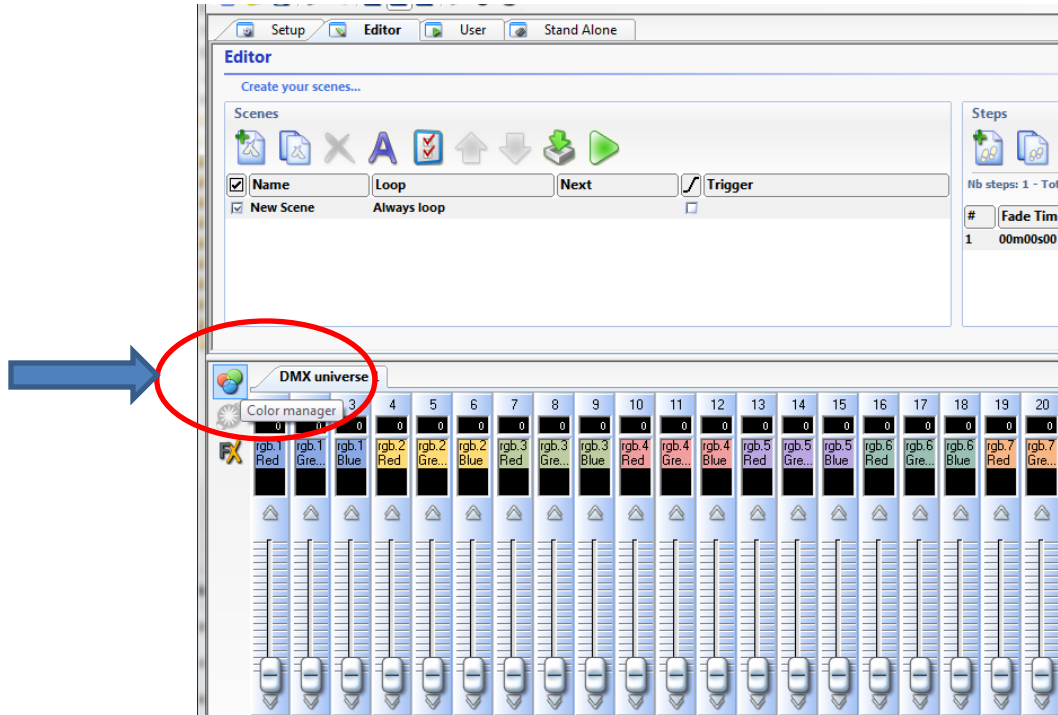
Setup Editor User Stand Alone

Editor

Create your scenes...

Scenes

| Name | Loop | Next | Trigger |
|---|---|---|---|
| New Scene | Always loop | | |

Steps

Nb steps: 1 - Tot

| # | Fade Tim |
|---|---|
| 1 | 00m00s00 |

DMX universe

Color manager

FX

3 4 5 6 7 8 9 10 11 12 13 14 15 16 17 18 19 20

0 0 0 0 0 0 0 0 0 0 0 0 0 0 0 0 0 0 0 0

rgb.1 Red | rgb.1 Gre... | rgb.1 Blue | rgb.2 Red | rgb.2 Gre... | rgb.2 Blue | rgb.3 Red | rgb.3 Gre... | rgb.3 Blue | rgb.4 Red | rgb.4 Gre... | rgb.4 Blue | rgb.5 Red | rgb.5 Gre... | rgb.5 Blue | rgb.6 Red | rgb.6 Gre... | rgb.6 Blue | rgb.7 Red | rgb.7 Gre...